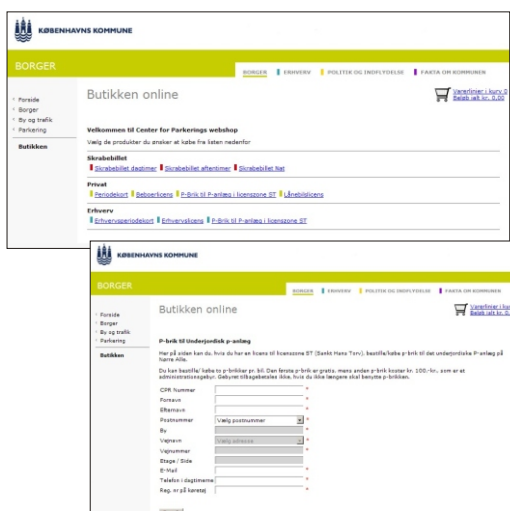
KØBENHAVNS KOMMUNE

BORGER

BORGER | ERHVERV | POLITIK OG INDFLYDELSE | FAKTA OM KOMMUNEN

Forside
Borger
By og trafik
Parkering

Butikken

Butikken online

Varer/linier i kurv 0
Beløb ialt kr. 0,00

Velkommen til Center for Parkerings webshop
Vælg de produkter du ønsker at købe fra listen nedenfor

Skrabebillet
Skrabebillet dagtimer | Skrabebillet aftentimer | Skrabebillet Nat

Privat
Periodekort | Beboerlicens | P-Brik til P-anlæg i licenszone ST | Lånebillicens

Erhverv
Erhvervsperiodekort | Erhvervslicens | P-Brik til P-anlæg i licenszone ST

KØBENHAVNS KOMMUNE

BORGER

BORGER | ERHVERV | POLITIK OG INDFLYDELSE | FAKTA OM KOMMUNEN

Forside
Borger
By og trafik
Parkering

Butikken

Butikken online

Varer/linier i kurv
Beløb ialt kr. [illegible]

P-brik til Underjordisk p-anlæg

Har på siden kan du, hvis du har en licens til licenszone ST (Sankt Hans Torv), bestille/købe p-brik til det underjordiske P-anlæg på Nørre Alle.

Du kan bestille/ købe to p-brikker pr. bil. Den første p-brik er gratis, mens anden p-brik koster kr. 100,- kr., som er et administrationsgebyr. Gebyret tilbagebetales ikke, hvis du ikke længere skal benytte p-brikken.

CPR Nummer *
Fornavn *
Efternavn *
Postnummer Vælg postnummer *
By
Vejnavn Vælg adresse *
Vejnummer *
Etage / Side
E-Mail *
Telefon i dagtimerne *
Reg. nr på køretøj *